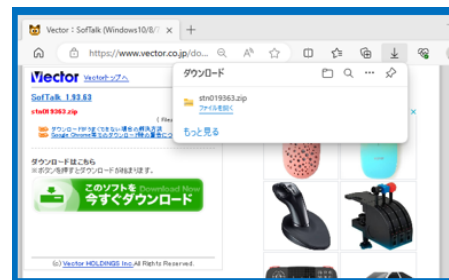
Vector：SofTalk (Windows10/8/7

https://www.vector.co.jp/do...

Vector Vectorトップへ

SofTalk 1.93.63

stn019363.zip

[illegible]

ダウンロードはこちら
※ボタンを押すとダウンロードが始まります。

このソフトを Download Now
今すぐダウンロード

(c) Vector HOLDINGS Inc. All Rights Reserved.

ダウンロード

stn019363.zip
ファイルを開く

もっと見る